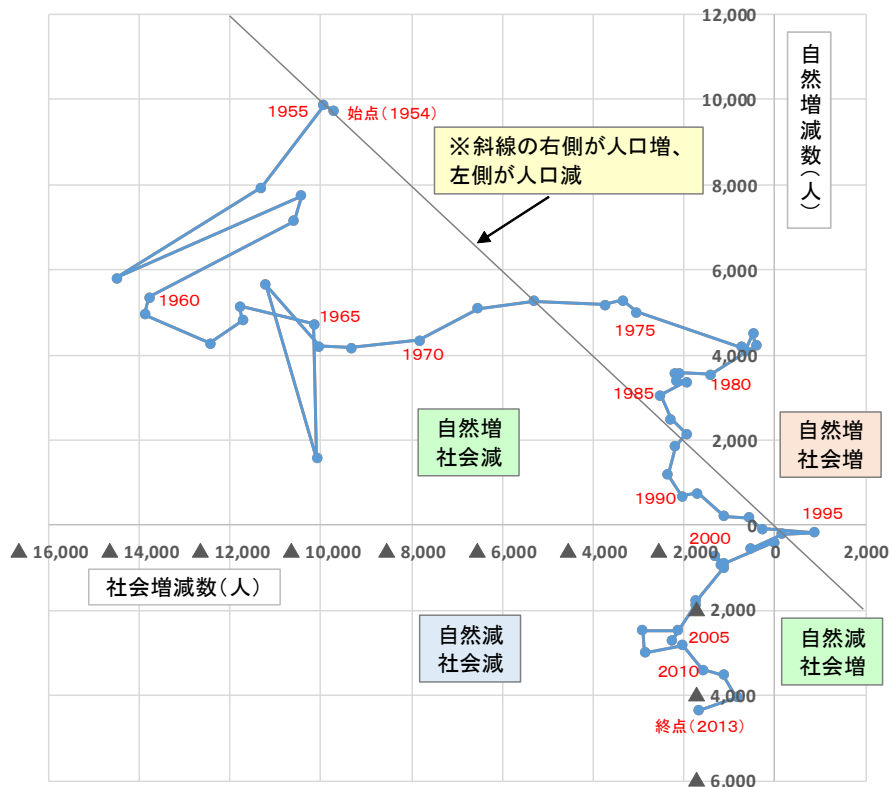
12,000

自然増減数(人)

10,000

1955 始点(1954)

※斜線の右側が人口増、左側が人口減

8,000

6,000

1960

1965

1975

4,000

1970

1980

1985

自然増
社会減

自然増
社会増

2,000

1990

1995

2000

0

▲16,000 ▲14,000 ▲12,000 ▲10,000 ▲8,000 ▲6,000 ▲4,000 ▲2,000 0 2,000

社会増減数(人)

▲2,000

自然減
社会減

2005

自然減
社会増

2010

▲4,000

終点(2013)

▲6,000